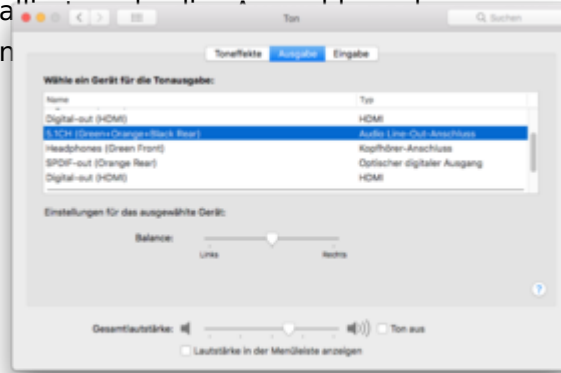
a
n

Ton

Suchen

Toneffekte Ausgabe Eingabe

Wähle ein Gerät für die Tonausgabe:

| Name | Typ |
|---|---|
| Digital-out (HDMI) | HDMI |
| 5.1CH (Green+Orange+Black Rear) | Audio Line-Out-Anschluss |
| Headphones (Green Front) | Kopfhörer-Anschluss |
| SPDIF-out (Orange Rear) | Optischer digitaler Ausgang |
| Digital-out (HDMI) | HDMI |

Einstellungen für das ausgewählte Gerät:

Balance:

Links Rechts

?

Gesamtlautstärke: Ton aus

Lautstärke in der Menüleiste anzeigen